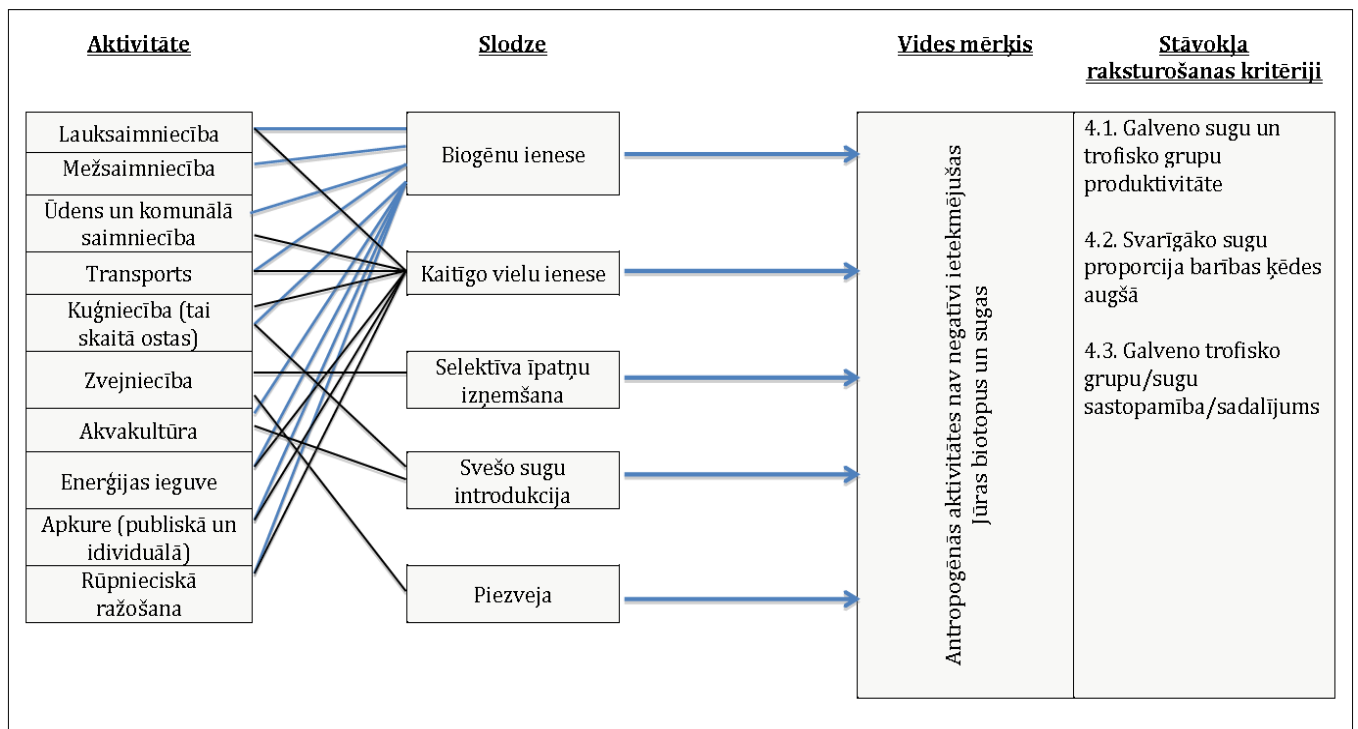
Aktivitāte

Slodze

Vides mērķis

Stāvokļa raksturošanas kritēriji

Lauksaimniecība

Mežsaimniecība

Ūdens un komunālā saimniecība

Transports

Kuģniecība (tai skaitā ostas)

Zvejniecība

Akvakultūra

Enerģijas ieguve

Apkure (publiskā un idividuālā)

Rūpnieciskā ražošana

Biogēnu ienese

Kaitīgo vielu ienese

Selektīva īpatņu izņemšana

Svešo sugu introdukcija

Piezveja

Antropogēnās aktivitātes nav negatīvi ietekmējušas Jūras biotopus un sugas

4.1. Galveno sugu un trofisko grupu produktivitāte

4.2. Svarīgāko sugu proporcija barības ķēdes augšā

4.3. Galveno trofisko grupu/sugu sastopamība/sadalījums